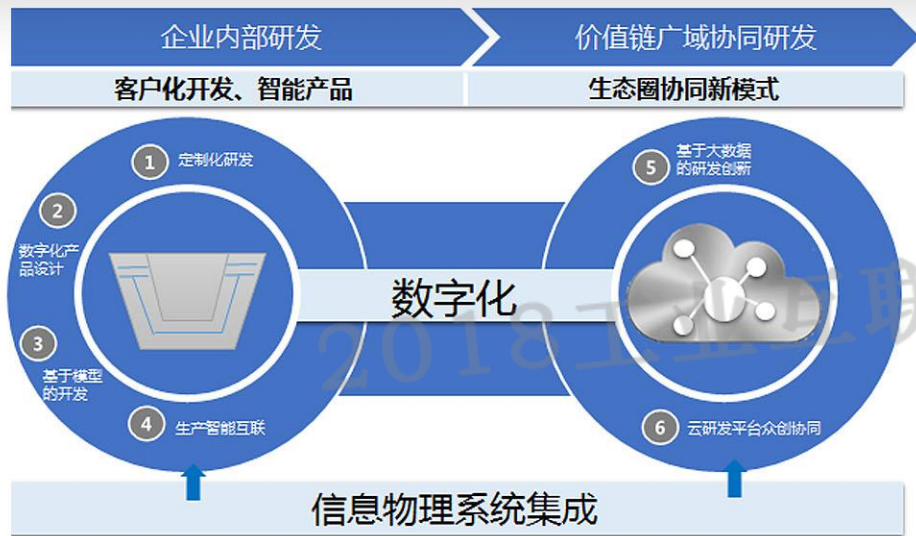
企业内部研发

价值链广域协同研发

客户化开发、智能产品

生态圈协同新模式

1 定制化研发

2 数字化产品设计

3 基于模型的开发

4 生产智能互联

5 基于大数据的研发创新

6 云研发平台众创协同

数字化

2018工业互联

信息物理系统集成